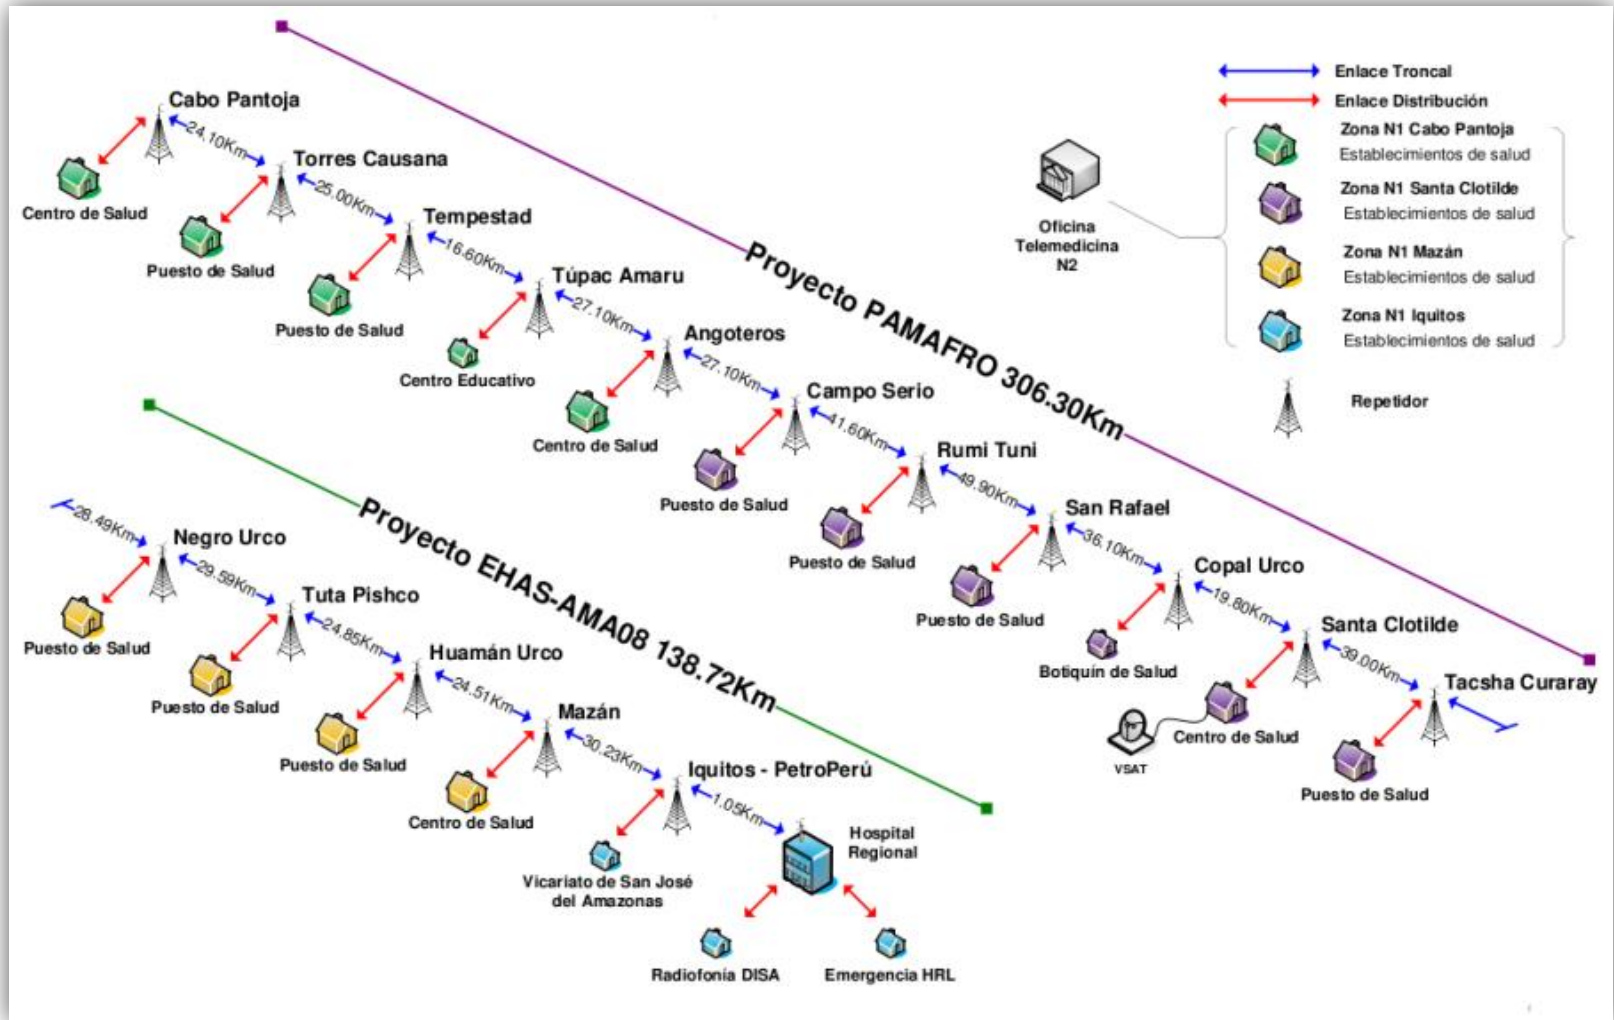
Enlace Troncal
Enlace Distribución
Zona N1 Cabo Pantoja
Establecimientos de salud
Zona N1 Santa Clotilde
Establecimientos de salud
Zona N1 Mazán
Establecimientos de salud
Zona N1 Iquitos
Establecimientos de salud
Repetidor

Oficina Telemedicina N2

Proyecto PAMAFRO 306.30Km

Cabo Pantoja
Centro de Salud
24.10Km
Torres Causana
Puesto de Salud
25.00Km
Tempestad
Puesto de Salud
16.60Km
Túpac Amaru
Centro Educativo
27.10Km
Angoteros
Centro de Salud
27.10Km
Campo Serio
Puesto de Salud
41.60Km
Rumi Tuni
Puesto de Salud
49.90Km
San Rafael
Puesto de Salud
36.10Km
Copal Urco
Botiquín de Salud
19.80Km
Santa Clotilde
Centro de Salud
VSAT
39.00Km
Tacsha Curaray
Puesto de Salud

Proyecto EHAS-AMA08 138.72Km

28.49Km
Negro Urco
Puesto de Salud
29.59Km
Tuta Pishco
Puesto de Salud
24.85Km
Huamán Urco
Puesto de Salud
24.51Km
Mazán
Centro de Salud
30.23Km
Iquitos - PetroPerú
Vicariato de San José del Amazonas
1.05Km
Hospital Regional
Radiofonía DISA
Emergencia HRL